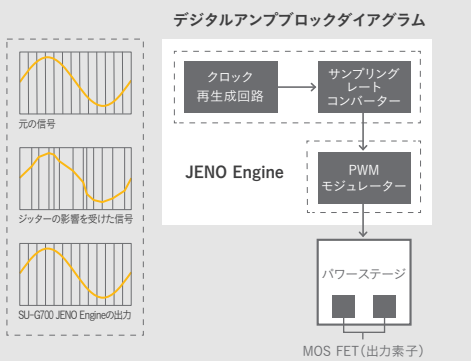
デジタルアンプブロックダイアグラム

元の信号

ジッターの影響を受けた信号

SU-G700 JENO Engineの出力

クロック
再生成回路

サンプリング
レート
コンバーター

JENO Engine

PWM
モジュレーター

パワーステージ

MOS FET(出力素子)